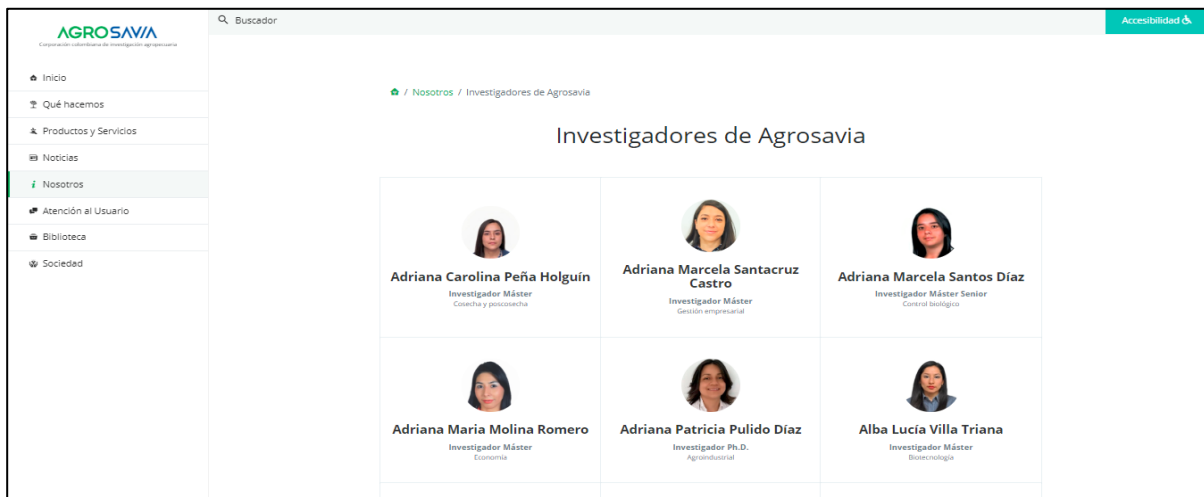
AGROSAVIA
Corporación colombiana de investigación agropecuaria

Inicio
Qué hacemos
Productos y Servicios
Noticias
Nosotros
Atención al Usuario
Biblioteca
Sociedad

Buscador

Accesibilidad

/ Nosotros / Investigadores de Agrosavia

Investigadores de Agrosavia

| Adriana Carolina Peña Holguín<br>Investigador Máster<br>Cosecha y poscosecha | Adriana Marcela Santacruz Castro<br>Investigador Máster<br>Gestión empresarial | Adriana Marcela Santos Díaz<br>Investigador Máster Senior<br>Control biológico |
|---|---|---|
| Adriana Maria Molina Romero<br>Investigador Máster<br>Economía | Adriana Patricia Pulido Díaz<br>Investigador Ph.D.<br>Agroindustrial | Alba Lucía Villa Triana<br>Investigador Máster<br>Biotecnología |